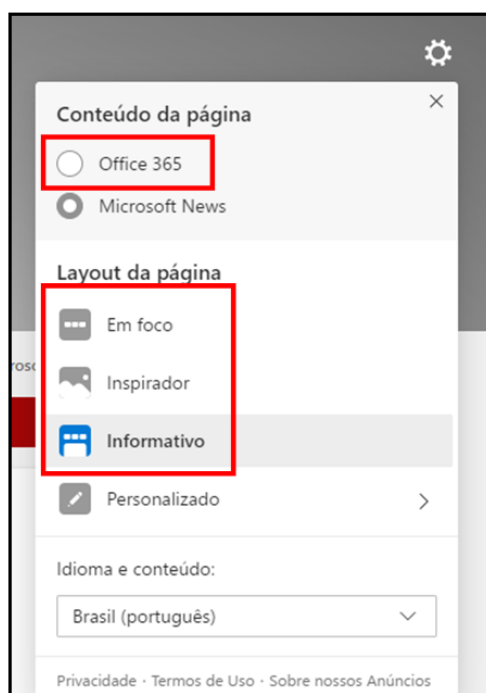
Conteúdo da página

×

Office 365

Microsoft News

Layout da página

Em foco

Inspirador

Informativo

Personalizado

Idioma e conteúdo:

Brasil (português)

Privacidade · Termos de Uso · Sobre nossos Anúncios

rosc